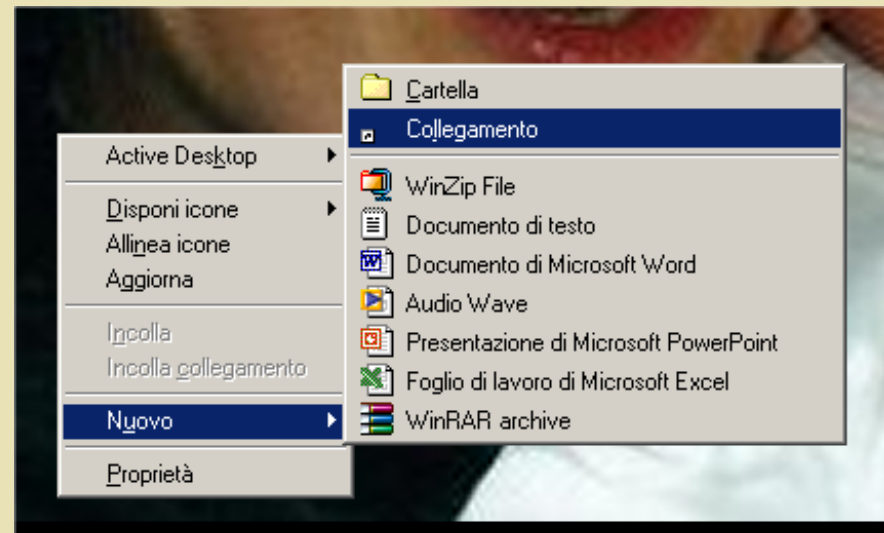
Active Desktop
Disponi icone
Allinea icone
Aggiorna
Incolla
Incolla collegamento
Nuovo
Proprietà

Cartella
Collegamento
WinZip File
Documento di testo
Documento di Microsoft Word
Audio Wave
Presentazione di Microsoft PowerPoint
Foglio di lavoro di Microsoft Excel
WinRAR archive